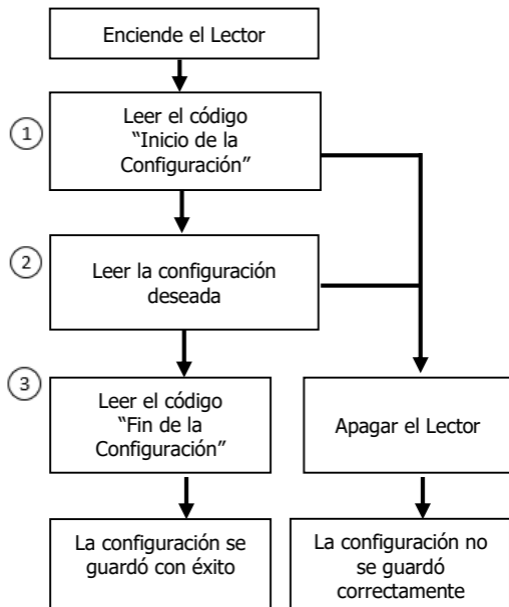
Enciende el Lector

1

Leer el código "Inicio de la Configuración"

2

Leer la configuración deseada

3

Leer el código "Fin de la Configuración"

Apagar el Lector

La configuración se guardó con éxito

La configuración no se guardó correctamente